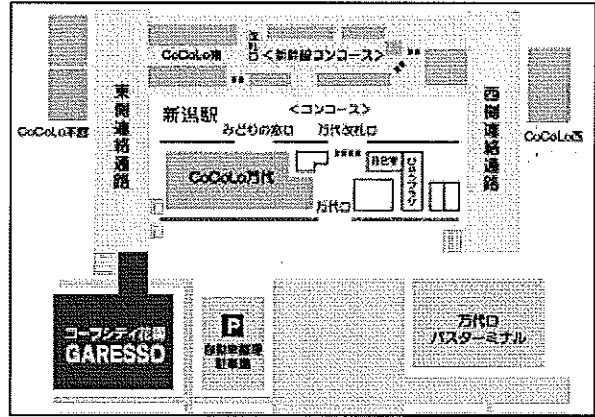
CoCoLo南
改札口
<新幹線コンコース>
東側連絡通路
CoCoLo本館
新潟駅
<コンコース>
みどりの窓口
万代改札口
西側連絡通路
CoCoLo西
CoCoLo万代
待合室
びゅうプラザ
万代口
コープシティ花園
GARESSO
P
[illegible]
万代口
バスターミナル